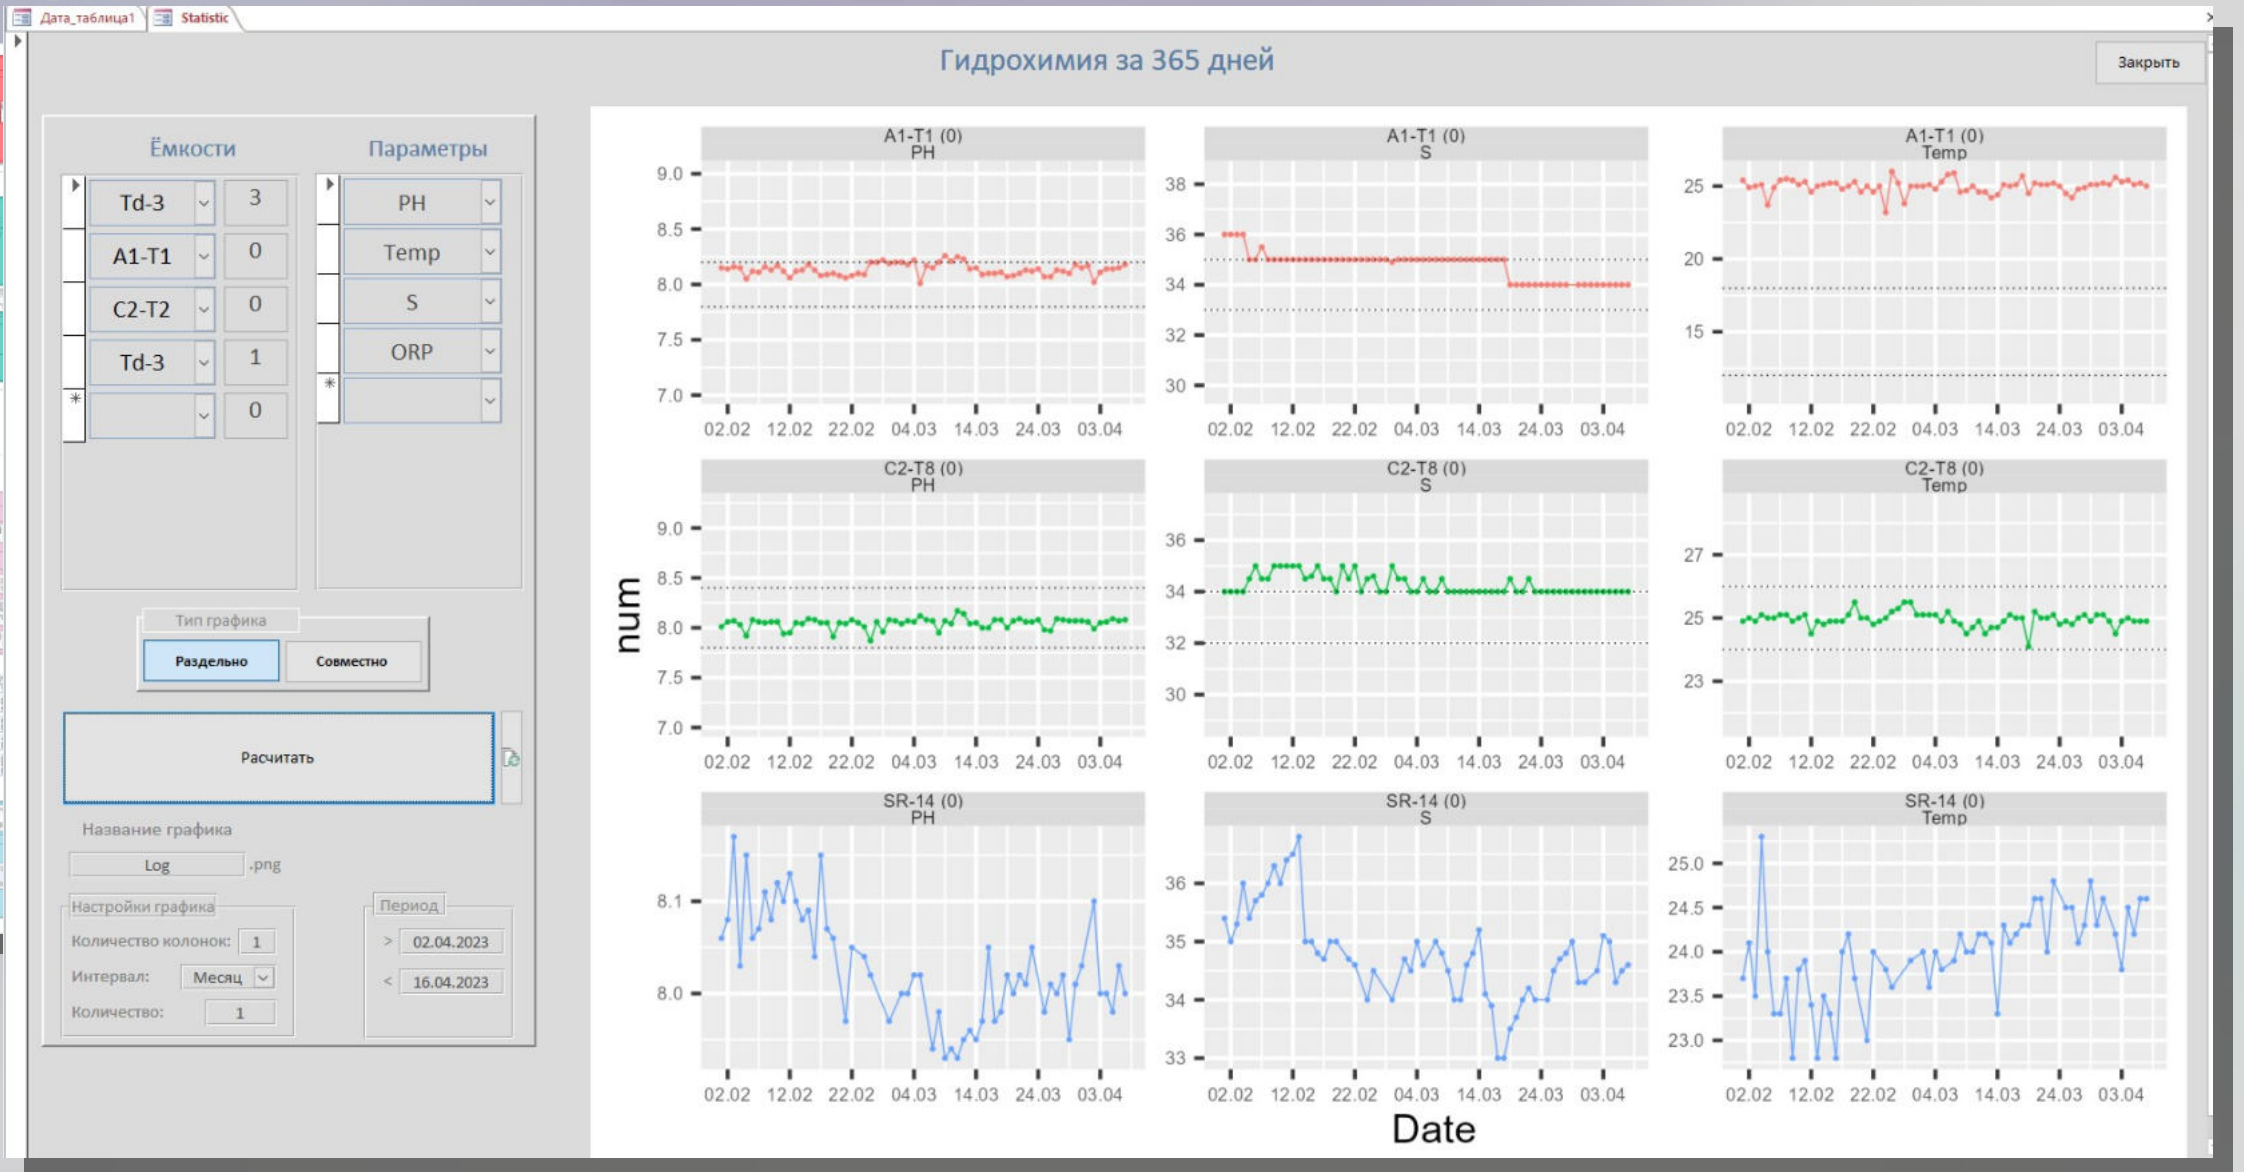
Дата_таблица1 Statistic

Гидрохимия за 365 дней

Закрыть

Ёмкости

| Td-3 | 3 |
|---|---|
| A1-T1 | 0 |
| C2-T2 | 0 |
| Td-3 | 1 |
| * | 0 |

Параметры

PH
Temp
S
ORP

Тип графика
Раздельно
Совместно

Расчитать

Название графика
Log .png

Настройки графика
Количество колонок: 1
Интервал: Месяц
Количество: 1

Период
> 02.04.2023
< 16.04.2023

A1-T1 (0) PH
9.0 8.5 8.0 7.5 7.0
02.02 12.02 22.02 04.03 14.03 24.03 03.04

A1-T1 (0) S
38 36 34 32 30
02.02 12.02 22.02 04.03 14.03 24.03 03.04

A1-T1 (0) Temp
25 20 15
02.02 12.02 22.02 04.03 14.03 24.03 03.04

C2-T8 (0) PH
9.0 8.5 8.0 7.5 7.0
02.02 12.02 22.02 04.03 14.03 24.03 03.04

C2-T8 (0) S
36 34 32 30
02.02 12.02 22.02 04.03 14.03 24.03 03.04

C2-T8 (0) Temp
27 25 23
02.02 12.02 22.02 04.03 14.03 24.03 03.04

SR-14 (0) PH
8.1 8.0
02.02 12.02 22.02 04.03 14.03 24.03 03.04

SR-14 (0) S
36 35 34 33
02.02 12.02 22.02 04.03 14.03 24.03 03.04

SR-14 (0) Temp
25.0 24.5 24.0 23.5 23.0
02.02 12.02 22.02 04.03 14.03 24.03 03.04

num

Date